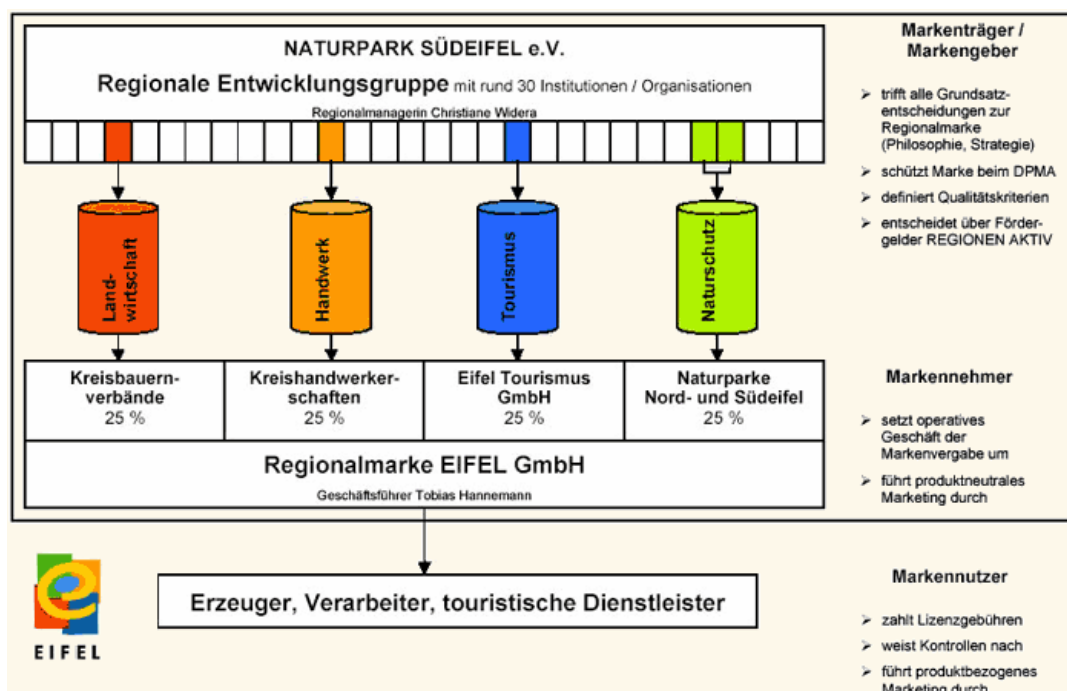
NATURPARK SÜDEIFEL e.V.

Regionale Entwicklungsgruppe mit rund 30 Institutionen / Organisationen

Regionalmanagerin Christiane Widera

Landwirtschaft

Handwerk

Tourismus

Naturschutz

| Kreisbauernverbände 25 % | Kreishandwerkerschaften 25 % | Eifel Tourismus GmbH 25 % | Naturparke Nord- und Südeifel 25 % |
|---|---|---|---|

Regionalmarke EIFEL GmbH

Geschäftsführer Tobias Hannemann

Erzeuger, Verarbeiter, touristische Dienstleister

EIFEL

Markenträger / Markengeber

➢ trifft alle Grundsatzentscheidungen zur Regionalmarke (Philosophie, Strategie)

➢ schützt Marke beim DPMA

➢ definiert Qualitätskriterien

➢ entscheidet über Fördergelder REGIONEN AKTIV

Markennehmer

➢ setzt operatives Geschäft der Markenvergabe um

➢ führt produktneutrales Marketing durch

Markennutzer

➢ zahlt Lizenzgebühren

➢ weist Kontrollen nach

➢ führt produktbezogenes Marketing durch